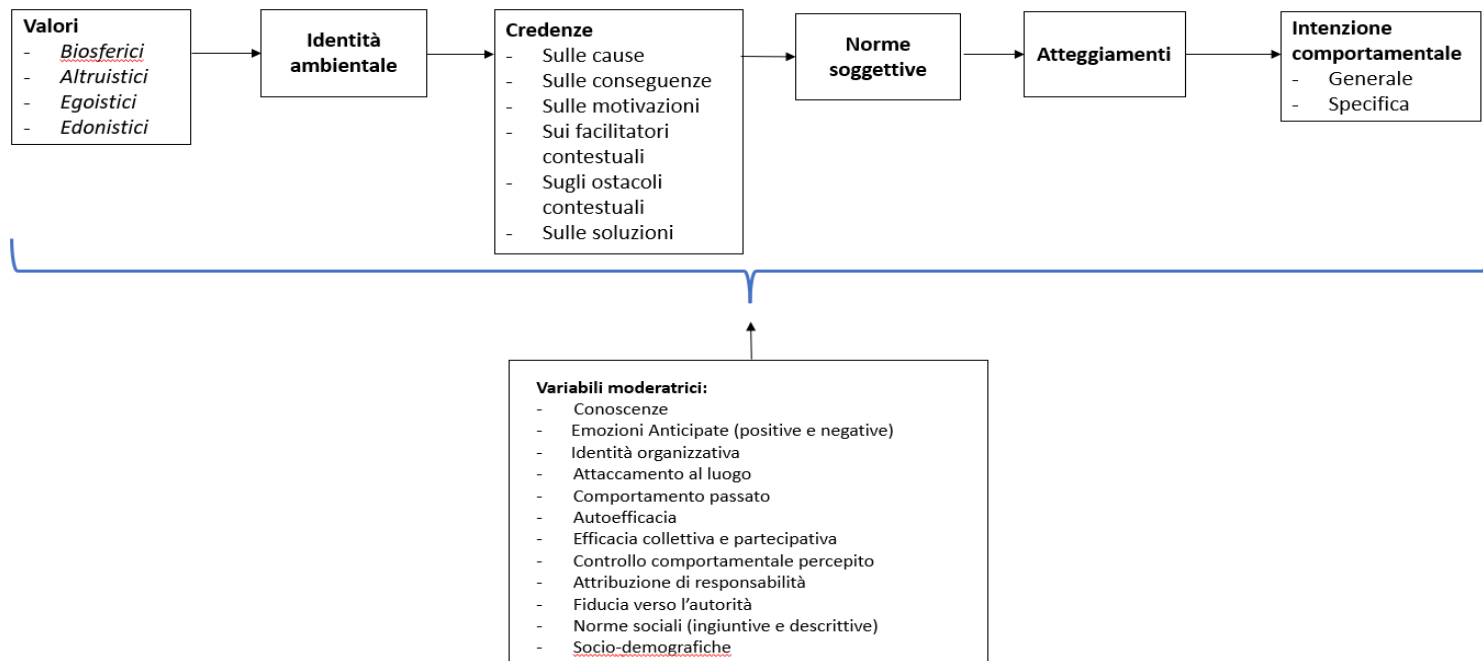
**Valori**
- *Biosferici*
- *Altruistici*
- *Egoistici*
- *Edonistici*

**Identità ambientale**

**Credenze**
- Sulle cause
- Sulle conseguenze
- Sulle motivazioni
- Sui facilitatori contestuali
- Sugli ostacoli contestuali
- Sulle soluzioni

**Norme soggettive**

**Atteggiamenti**

**Intenzione comportamentale**
- Generale
- Specifica

**Variabili moderatrici:**
- Conoscenze
- Emozioni Anticipate (positive e negative)
- Identità organizzativa
- Attaccamento al luogo
- Comportamento passato
- Autoefficacia
- Efficacia collettiva e partecipativa
- Controllo comportamentale percepito
- Attribuzione di responsabilità
- Fiducia verso l'autorità
- Norme sociali (ingiuntive e descrittive)
- Socio-demografiche